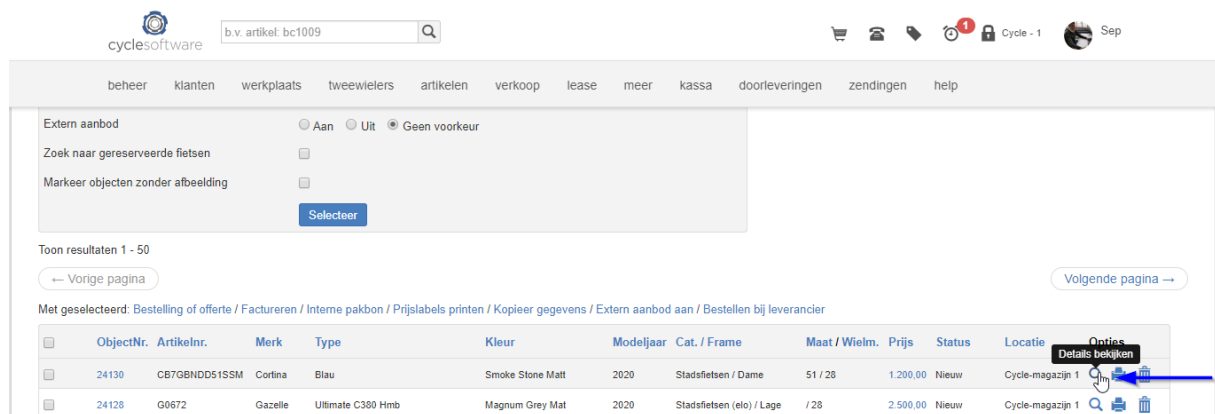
cyclesoftware

b.v. artikel: bc1009

1

Cycle - 1

Sep

beheer klanten werkplaats tweewielers artikelen verkoop lease meer kassa doorleveringen zendingen help

Extern aanbod
Aan Uit Geen voorkeur

Zoek naar gereserveerde fietsen

Markeer objecten zonder afbeelding

Selecteer

Toon resultaten 1 - 50

← Vorige pagina

Volgende pagina →

Met geselecteerd: Bestelling of offerte / Factureren / Interne pakbon / Prijslabels printen / Kopieer gegevens / Extern aanbod aan / Bestellen bij leverancier

| | ObjectNr. | Artikelnr. | Merk | Type | Kleur | Modeljaar | Cat. / Frame | Maat / Wielm. | Prijs | Status | Locatie | Opties |
|---|---|---|---|---|---|---|---|---|---|---|---|---|
| | 24130 | CB7GBNDD51SSM | Cortina | Blau | Smoke Stone Matt | 2020 | Stadsfietsen / Dame | 51 / 28 | 1.200,00 | Nieuw | Cycle-magazijn 1 | Details bekijken |
| | 24128 | G0672 | Gazelle | Ultimate C380 Hmb | Magnum Grey Mat | 2020 | Stadsfietsen (elo) / Lage | / 28 | 2.500,00 | Nieuw | Cycle-magazijn 1 | |